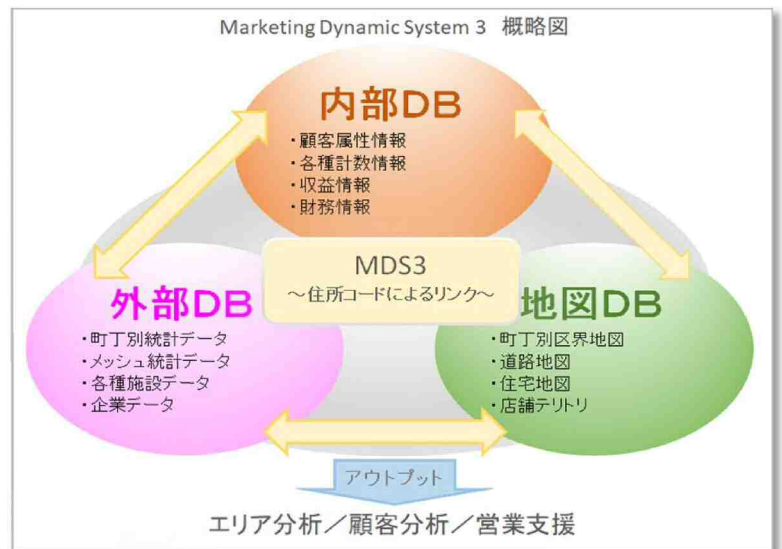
Marketing Dynamic System 3　概略図

内部DB
・顧客属性情報
・各種計数情報
・収益情報
・財務情報

MDS3
～住所コードによるリンク～

外部DB
・町丁別統計データ
・メッシュ統計データ
・各種施設データ
・企業データ

地図DB
・町丁別区界地図
・道路地図
・住宅地図
・店舗テリトリ

アウトプット

エリア分析／顧客分析／営業支援